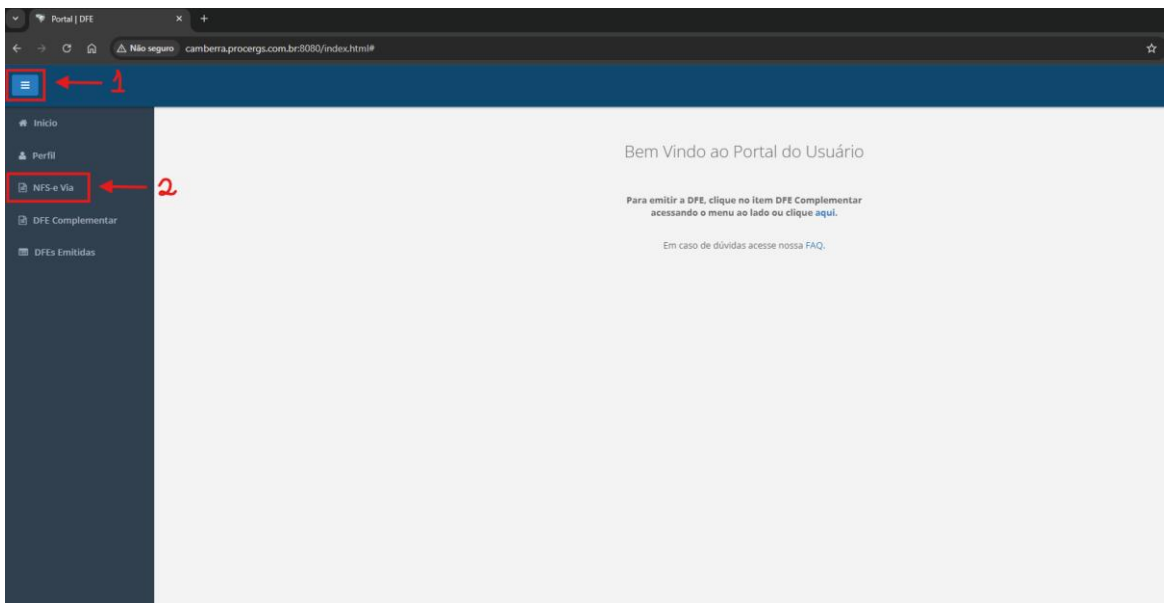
Portal | DFE

Não seguro camberra.procergs.com.br:8080/index.html#

1

Início

Perfil

NFS-e Via

2

DFE Complementar

DFEs Emitidas

Bem Vindo ao Portal do Usuário

Para emitir a DFE, clique no item DFE Complementar acessando o menu ao lado ou clique aqui.

Em caso de dúvidas acesse nossa FAQ.